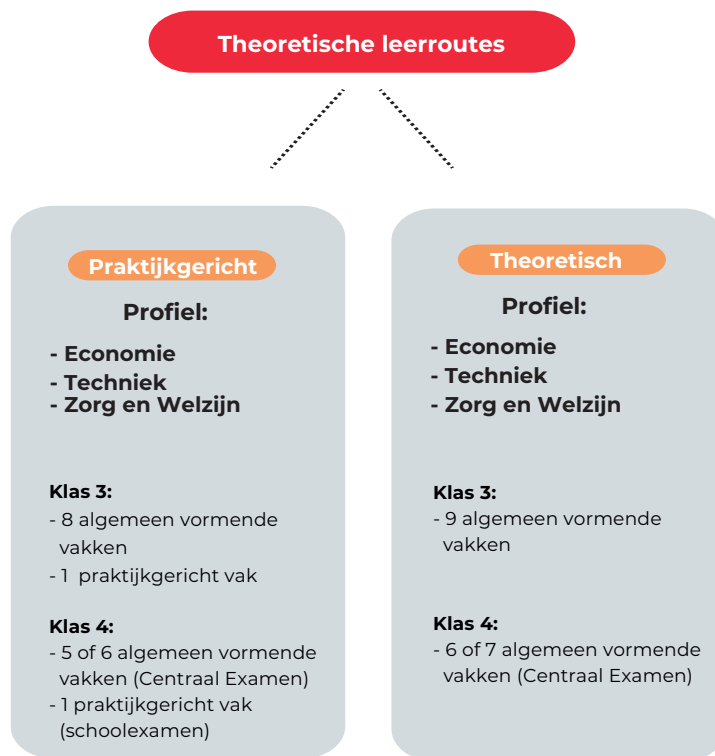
Theoretische leerroutes

Praktijkgericht

Profiel:

- Economie
- Techniek
- Zorg en Welzijn

Klas 3:
- 8 algemeen vormende vakken
- 1 praktijkgericht vak

Klas 4:
- 5 of 6 algemeen vormende vakken (Centraal Examen)
- 1 praktijkgericht vak (schoolexamen)

Theoretisch

Profiel:

- Economie
- Techniek
- Zorg en Welzijn

Klas 3:
- 9 algemeen vormende vakken

Klas 4:
- 6 of 7 algemeen vormende vakken (Centraal Examen)